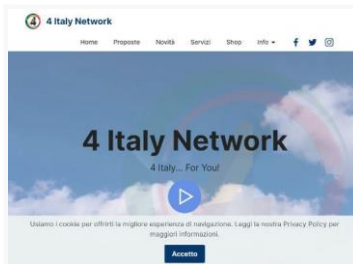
4 Italy Network

Home Proposte Novità Servizi Shop Info ▾

4 Italy Network

4 Italy... For You!

Usiamo i cookie per offrirti la migliore esperienza di navigazione. Leggi la nostra Privacy Policy per maggiori informazioni.

Accetto